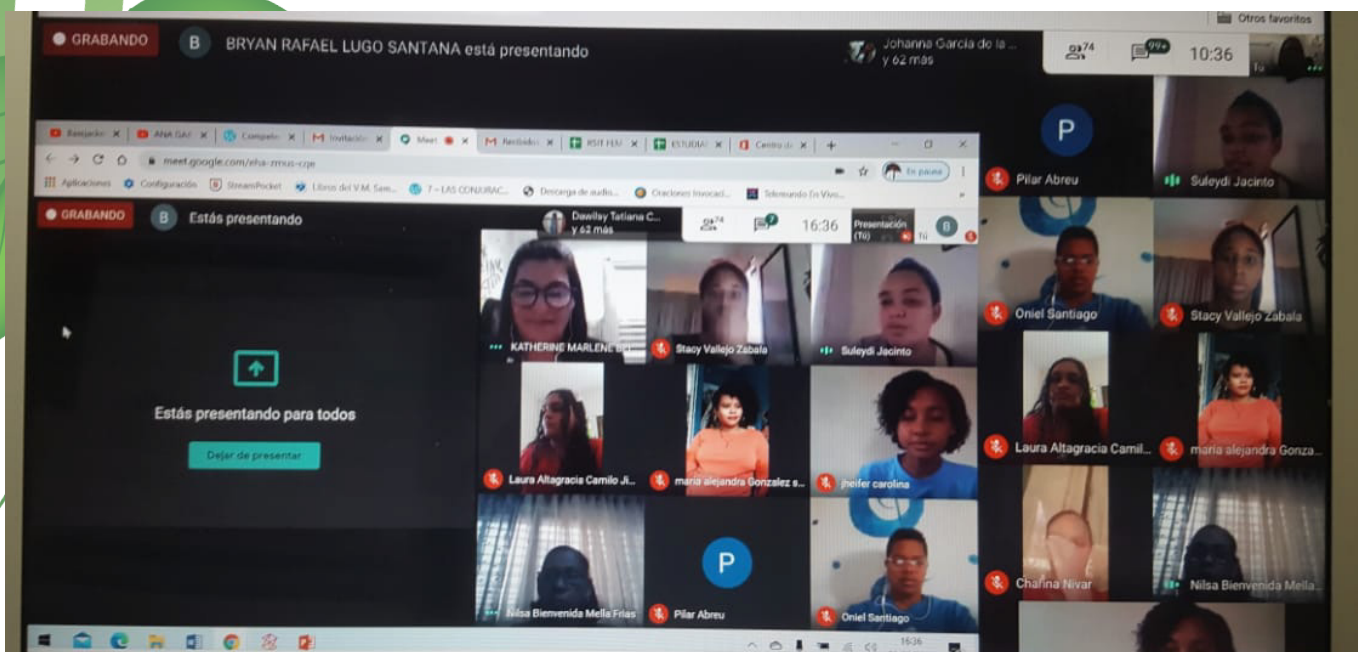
Otros favoritos

GRABANDO B BRYAN RAFAEL LUGO SANTANA está presentando

Johanna Garcia de la ... y 62 más

74 99+ 10:36

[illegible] Meet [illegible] Recibidos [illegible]

meet.google.com/eha-zmus-cqe

Aplicaciones Configuración StreamPocket Libros del V.M. Sem... 7 - LAS CONJURAC... Descarga de audio... Oraciones Invocaci... Telemundo En Vivo...

En pausa

GRABANDO B Estás presentando

Dawilsy Tatiana C... y 62 más

74 7 16:36 Presentación (Tú) Tú

Estás presentando para todos

Dejar de presentar

KATHERINE MARLENE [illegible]

Stacy Vallejo Zabala

Suleydi Jacinto

Laura Altagracia Camilo Ji...

maria alejandra Gonzalez s...

jheifer carolina

Nilsa Bienvenida Mella Frias

P Pilar Abreu

Oniel Santiago

P Pilar Abreu

Suleydi Jacinto

Oniel Santiago

Stacy Vallejo Zabala

Laura Altagracia Camil...

maria alejandra Gonza...

Charina Nivar

Nilsa Bienvenida Mella...

16:36